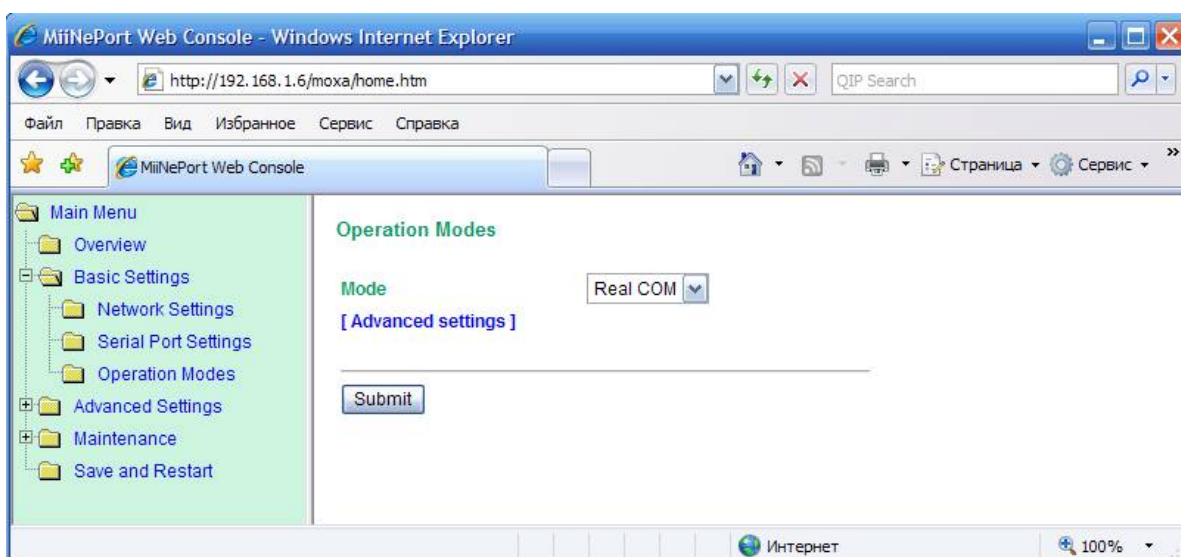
MiiNePort Web Console - Windows Internet Explorer

http://192.168.1.6/moxa/home.htm

QIP Search

Файл Правка Вид Избранное Сервис Справка

MiiNePort Web Console

Страница Сервис

Main Menu
Overview
Basic Settings
Network Settings
Serial Port Settings
Operation Modes
Advanced Settings
Maintenance
Save and Restart

Operation Modes

Mode Real COM

[ Advanced settings ]

Submit

Интернет

100%